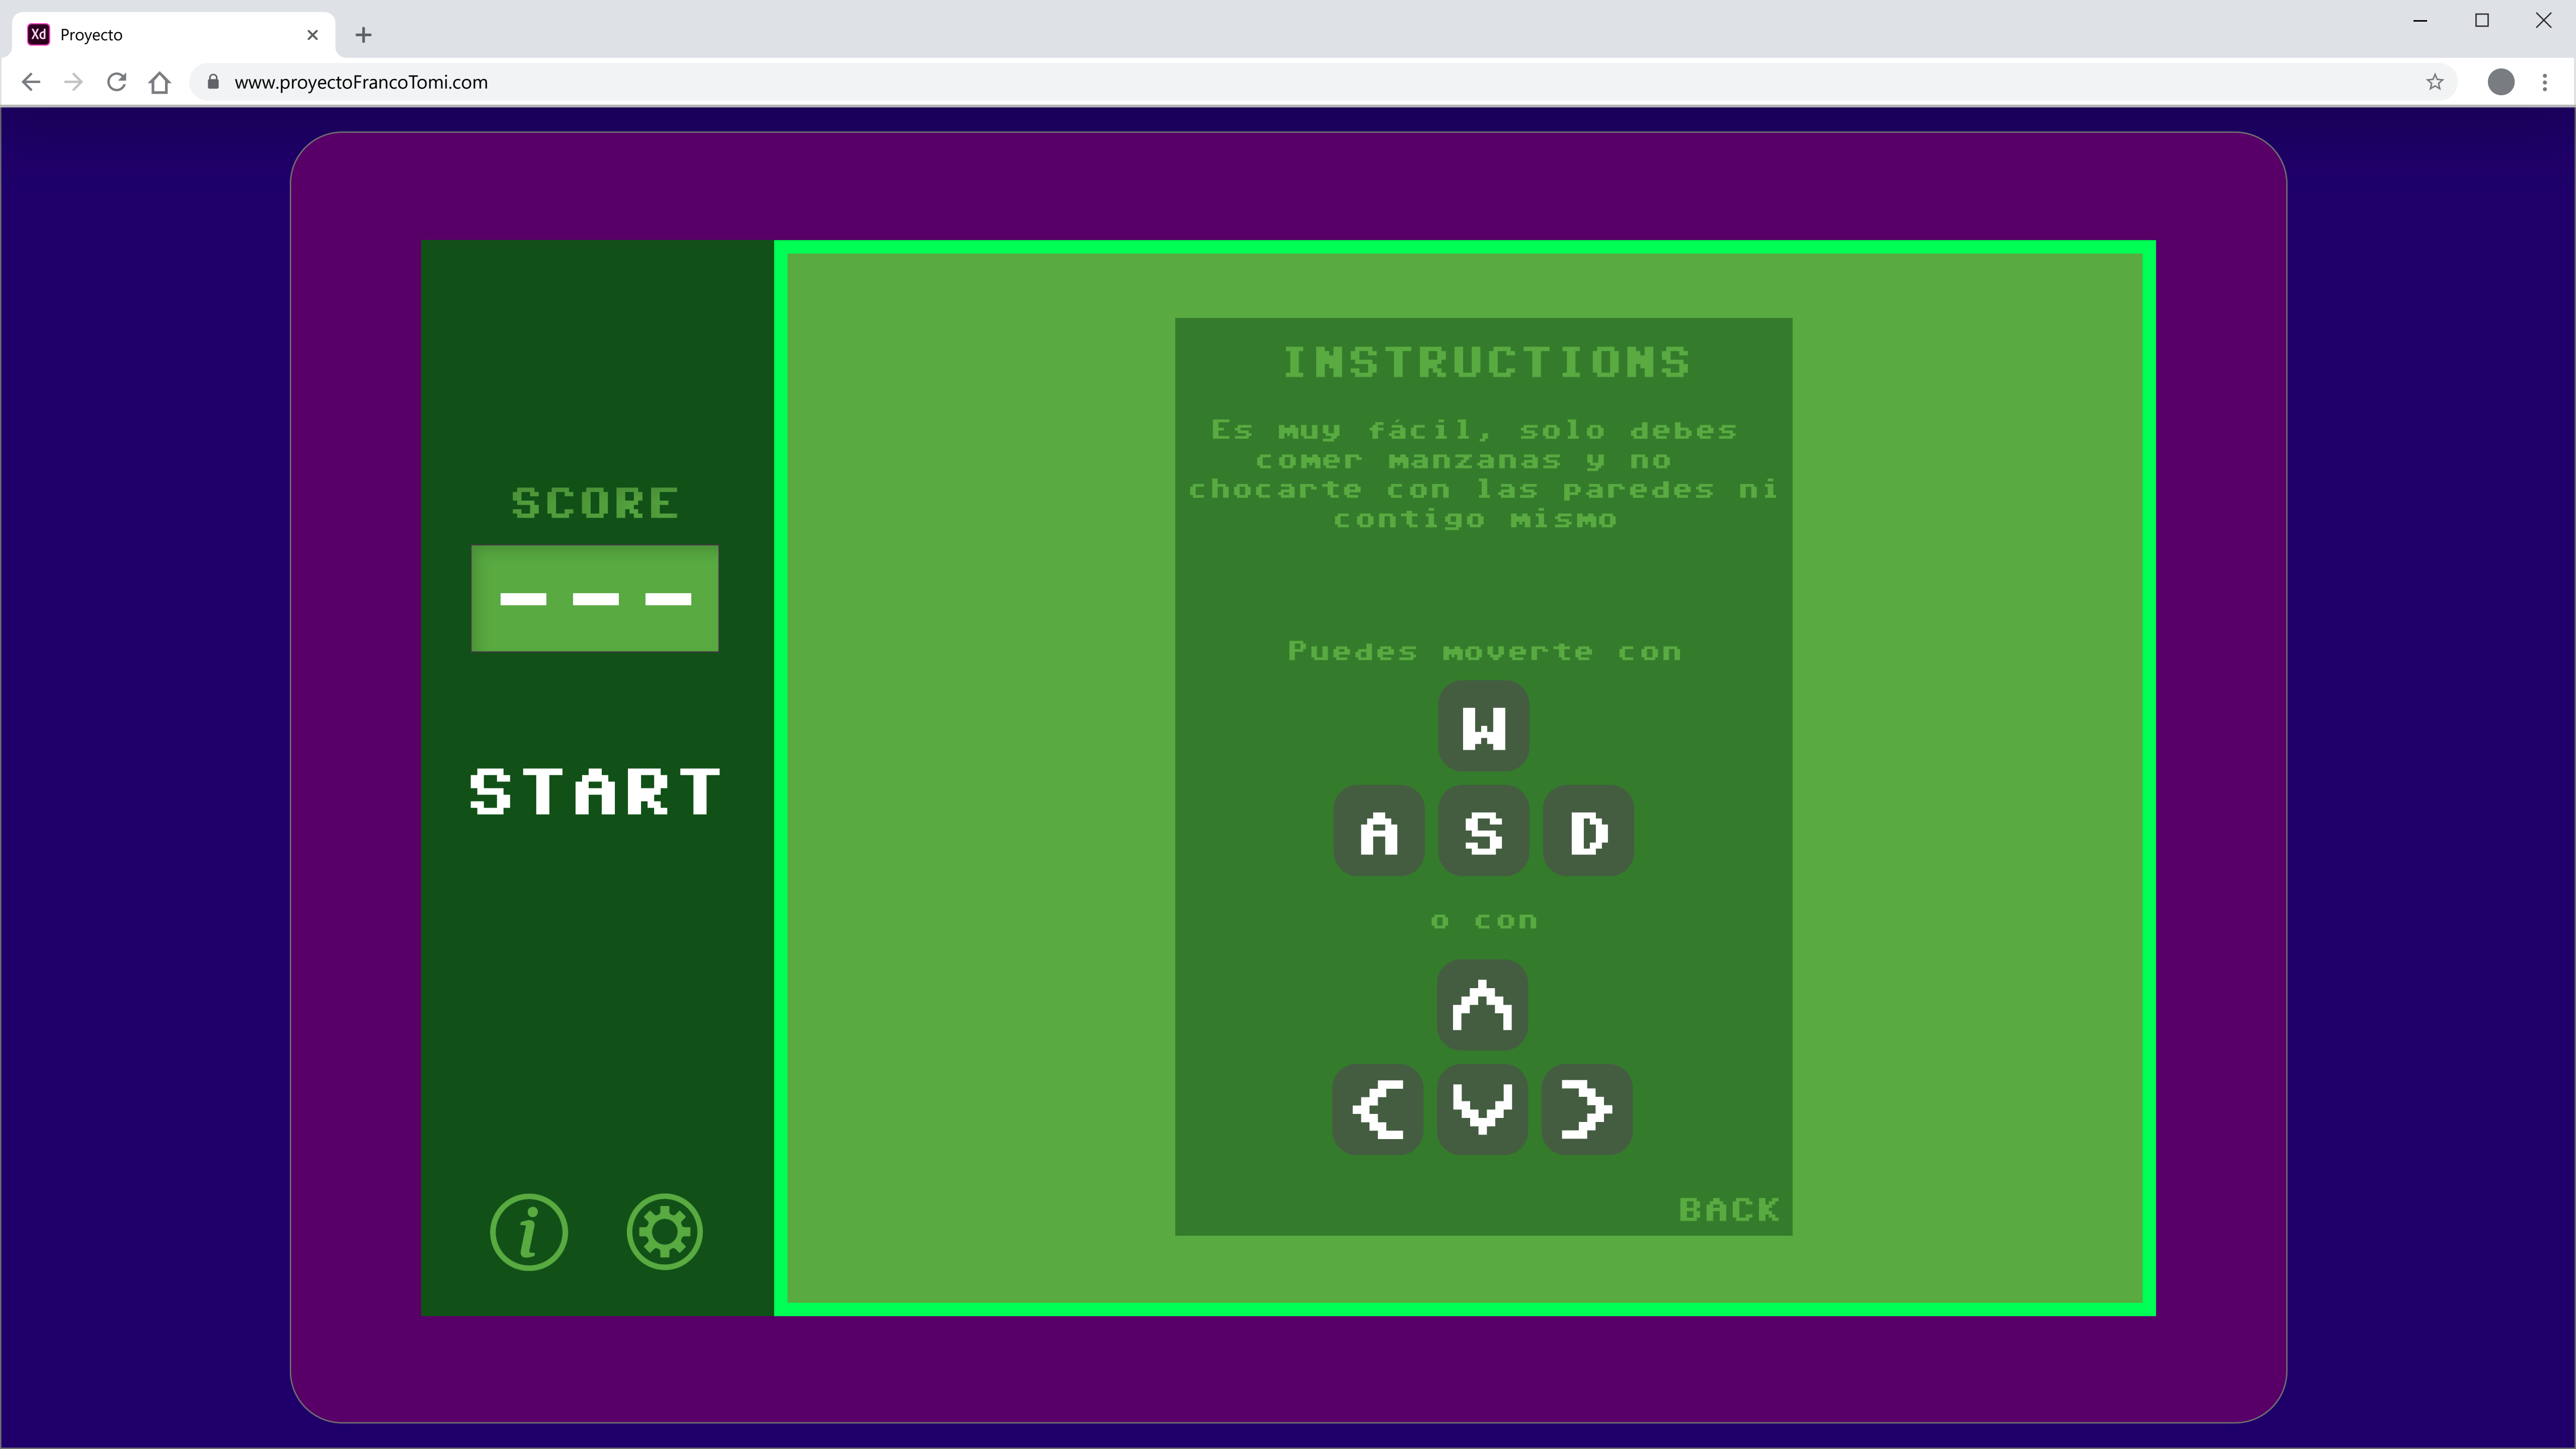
Xd Proyecto ×

www.proyectoFrancoTomi.com

SCORE

---

START

i

INSTRUCTIONS

Es muy fácil, solo debes comer manzanas y no chocarte con las paredes ni contigo mismo

Puedes moverte con

W

A S D

o con

BACK